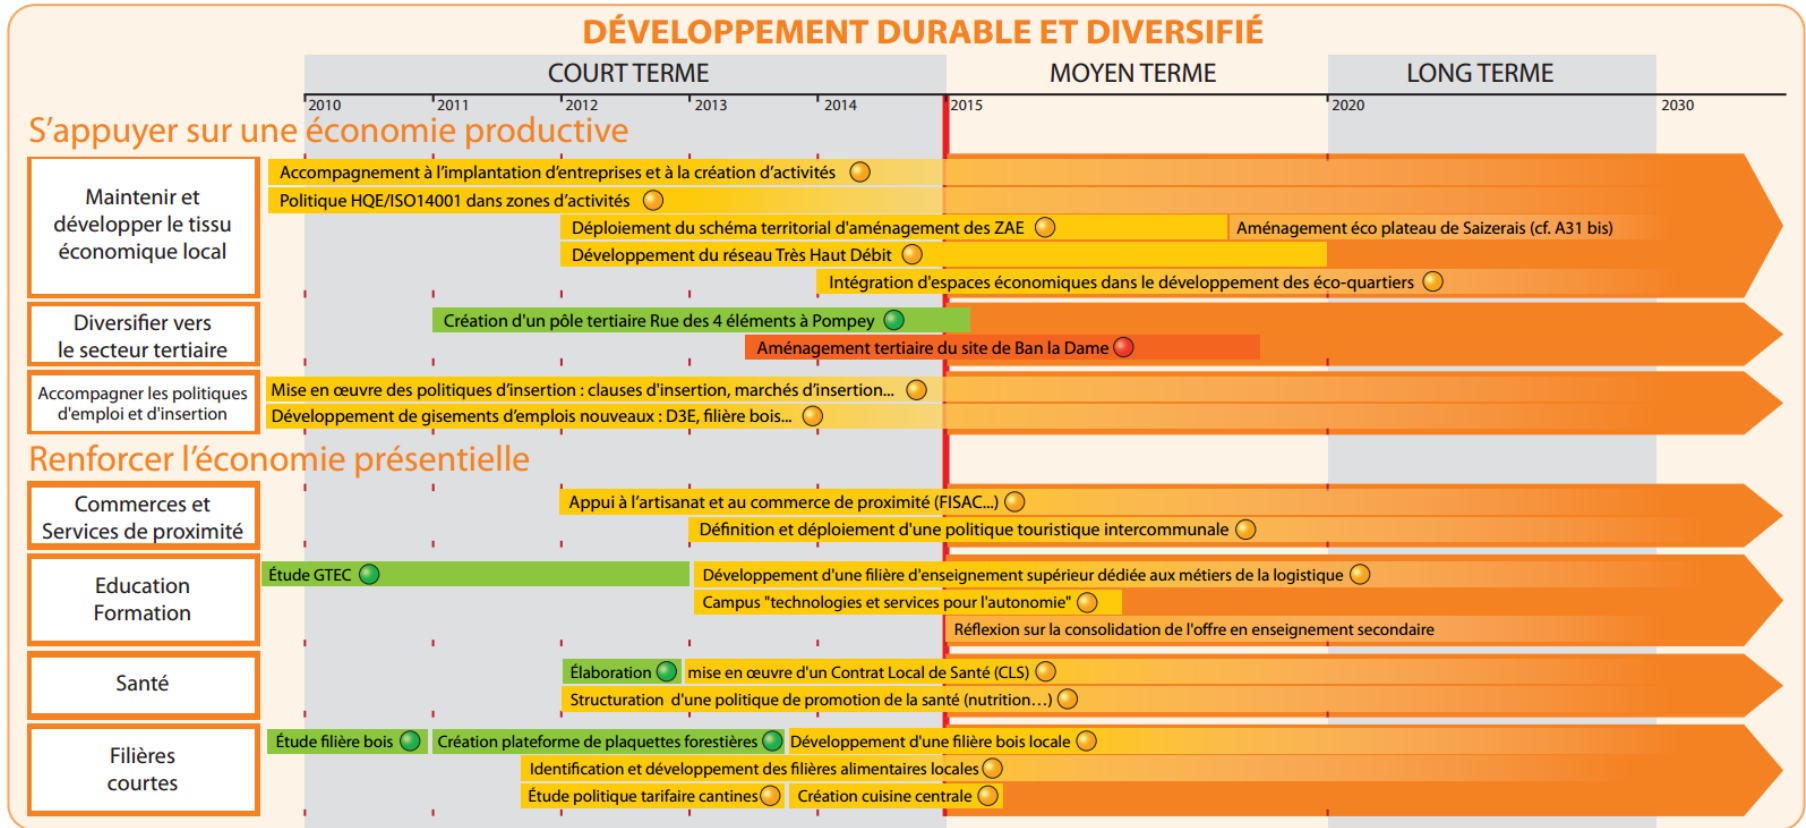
DÉVELOPPEMENT DURABLE ET DIVERSIFIÉ

COURT TERME

MOYEN TERME

LONG TERME

2010 2011 2012 2013 2014 2015 2020 2030

S'appuyer sur une économie productive

Maintenir et développer le tissu économique local

Accompagnement à l'implantation d'entreprises et à la création d'activités

Politique HQE/ISO14001 dans zones d'activités

Déploiement du schéma territorial d'aménagement des ZAE

Aménagement éco plateau de Saizerais (cf. A31 bis)

Développement du réseau Très Haut Débit

Intégration d'espaces économiques dans le développement des éco-quartiers

Diversifier vers le secteur tertiaire

Création d'un pôle tertiaire Rue des 4 éléments à Pompey

Aménagement tertiaire du site de Ban la Dame

Accompagner les politiques d'emploi et d'insertion

Mise en œuvre des politiques d'insertion : clauses d'insertion, marchés d'insertion...

Développement de gisements d'emplois nouveaux : D3E, filière bois...

Renforcer l'économie présentielle

Commerces et Services de proximité

Appui à l'artisanat et au commerce de proximité (FISAC...)

Définition et déploiement d'une politique touristique intercommunale

Education Formation

Étude GTEC

Développement d'une filière d'enseignement supérieur dédiée aux métiers de la logistique

Campus "technologies et services pour l'autonomie"

Réflexion sur la consolidation de l'offre en enseignement secondaire

Santé

Élaboration

mise en œuvre d'un Contrat Local de Santé (CLS)

Structuration d'une politique de promotion de la santé (nutrition…)

Filières courtes

Étude filière bois

Création plateforme de plaquettes forestières

Développement d'une filière bois locale

Identification et développement des filières alimentaires locales

Étude politique tarifaire cantines

Création cuisine centrale